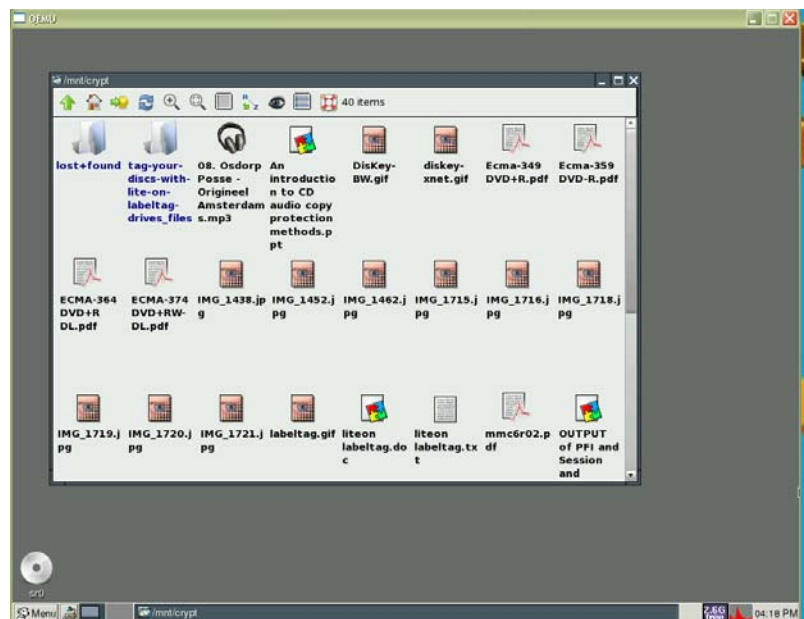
QEMU

/mnt/crypt

40 items

lost+found

tag-your-discs-with-lite-on-labeltag-drives_files

08. Osdorp Posse - Origineel Amsterdams.mp3

An introduction to CD audio copy protection methods.ppt

DisKey-BW.gif

diskey-xnet.gif

Ecma-349 DVD+R.pdf

Ecma-359 DVD-R.pdf

ECMA-364 DVD+R DL.pdf

ECMA-374 DVD+RW-DL.pdf

IMG_1438.jpg

IMG_1452.jpg

IMG_1462.jpg

IMG_1715.jpg

IMG_1716.jpg

IMG_1718.jpg

IMG_1719.jpg

IMG_1720.jpg

IMG_1721.jpg

labeltag.gif

liteon labeltag.doc

liteon labeltag.txt

mmc6r02.pdf

OUTPUT of PFI and Session and

sr0

Menu

/mnt/crypt

04:18 PM